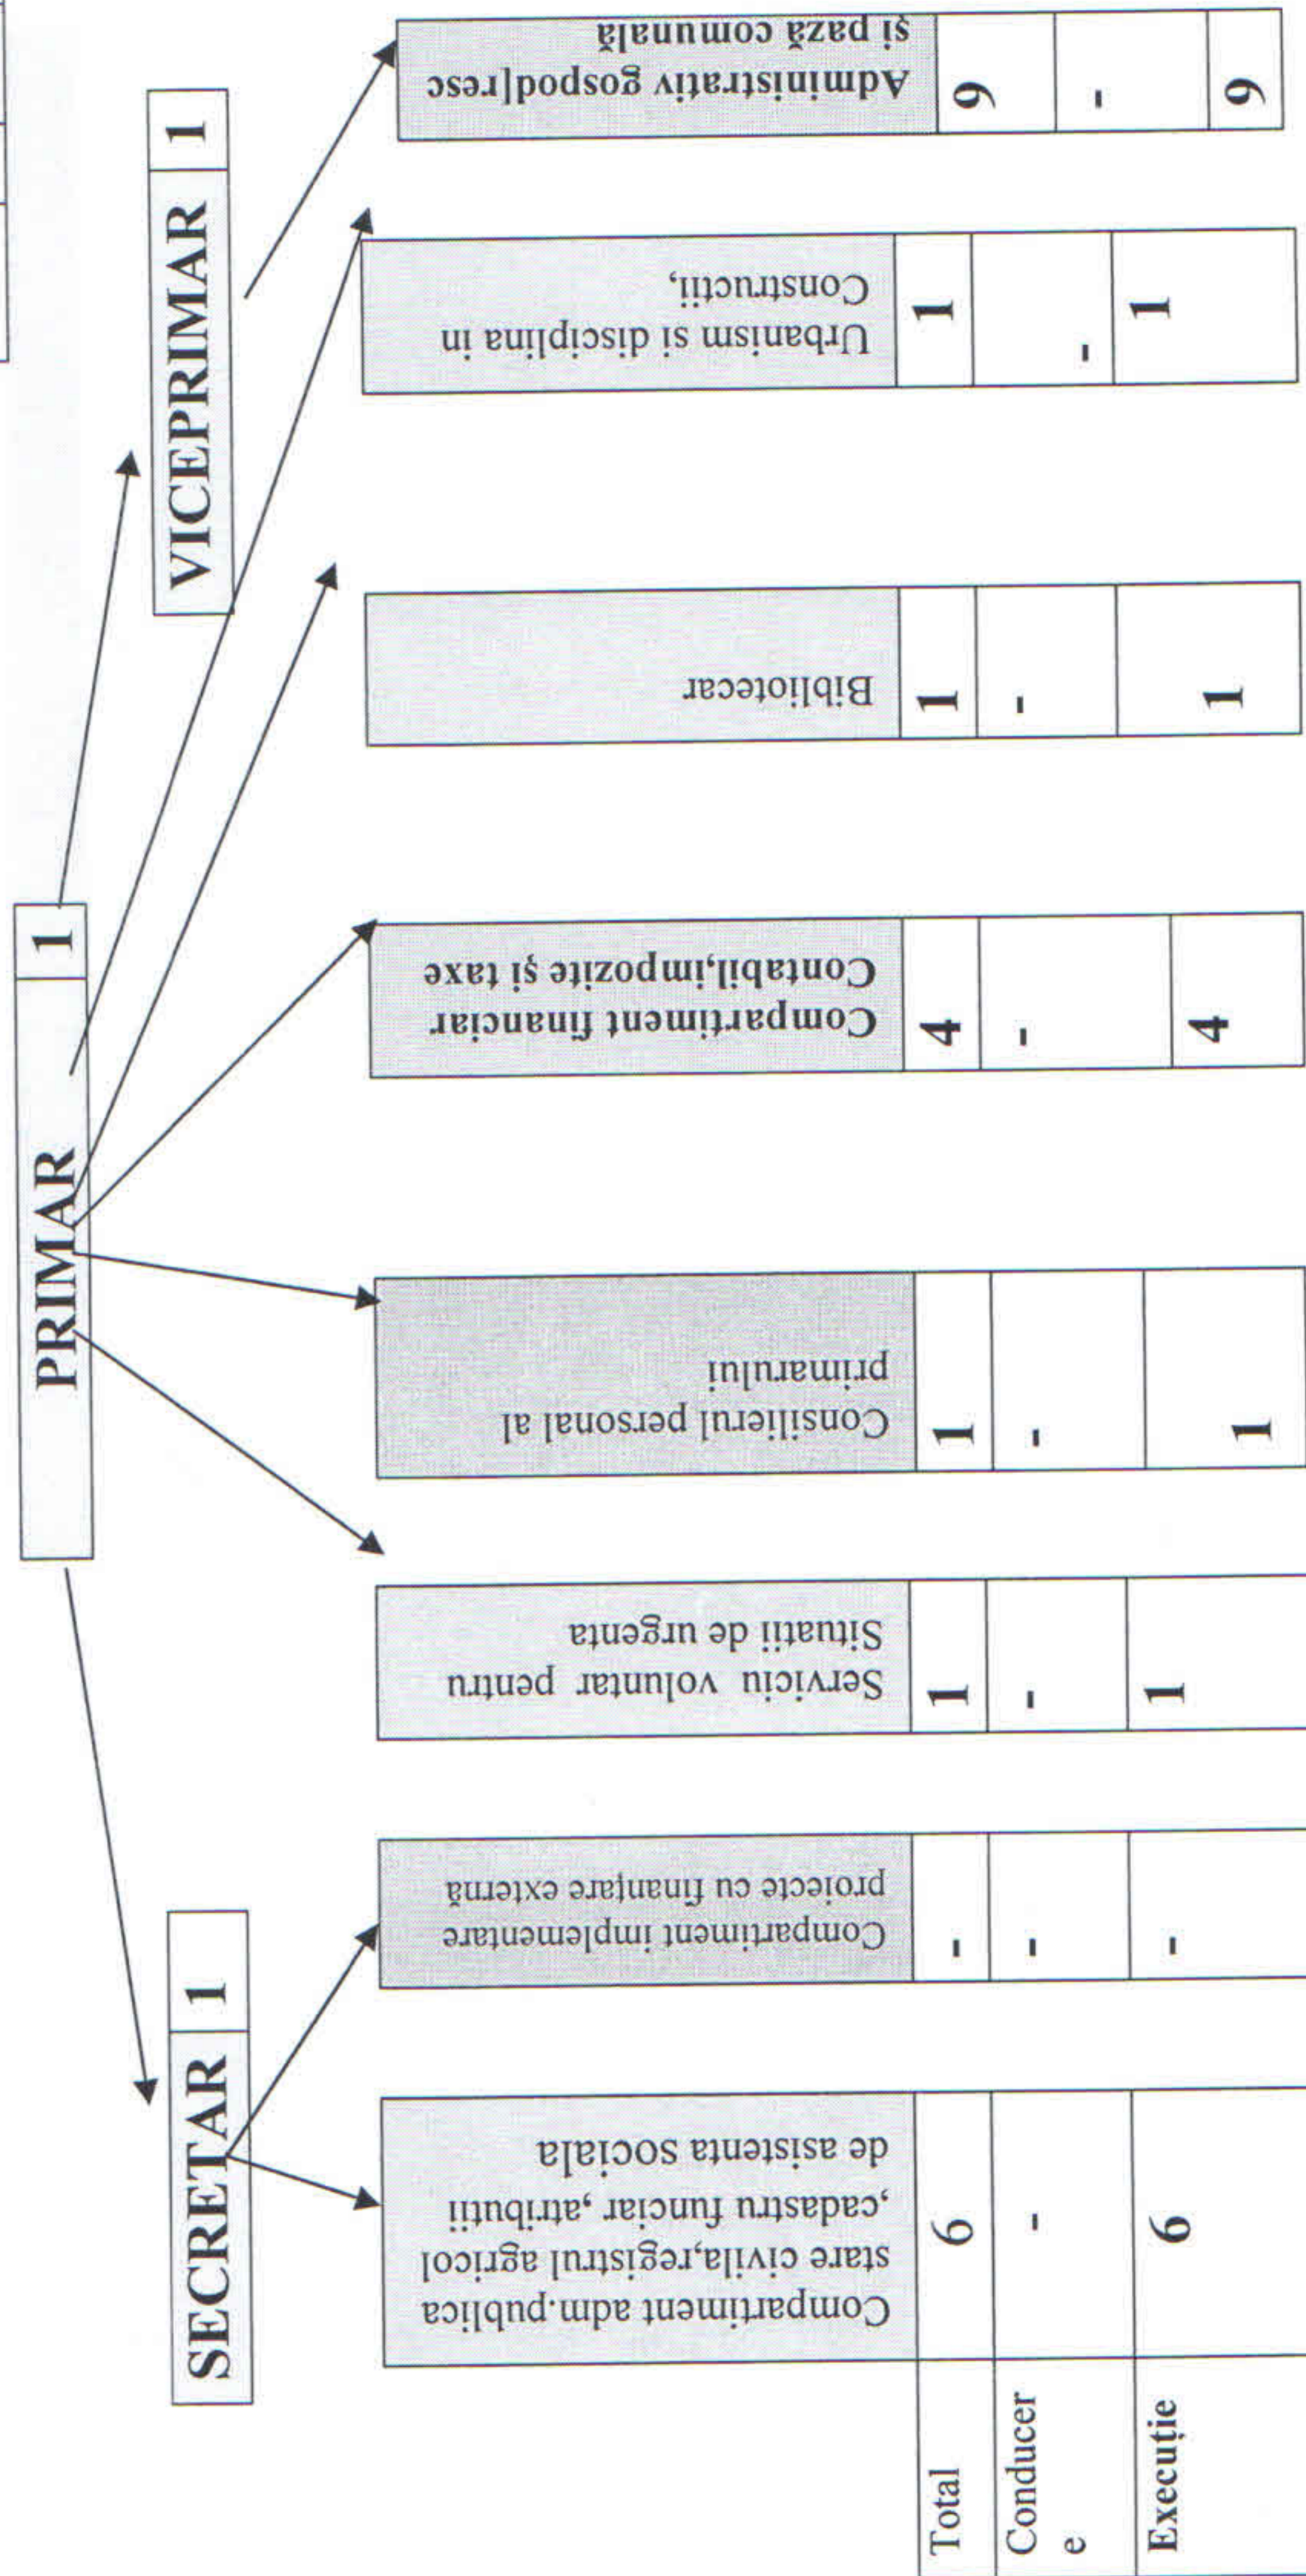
PRIMAR 1

VICEPRIMAR 1

SECRETAR 1

| | Compartiment adm.publica stare civila,registrul agricol ,cadastru funciar ,atributii de asistenta sociala | Compartiment implementare proiecte cu finanțare externă | Serviciu voluntar pentru Situatii de urgenta | Consilierul personal al primarului | Compartiment financiar Contabil,impozite și taxe | Bibliotecar | Urbanism si disciplina in Constructii, | Administrativ gospod[resc și pază comunală |
|---|---|---|---|---|---|---|---|---|
| Total | 6 | - | 1 | 1 | 4 | 1 | 1 | 9 |
| Conducere | - | - | - | - | - | - | - | - |
| Execuție | 6 | - | 1 | 1 | 4 | 1 | 1 | 9 |